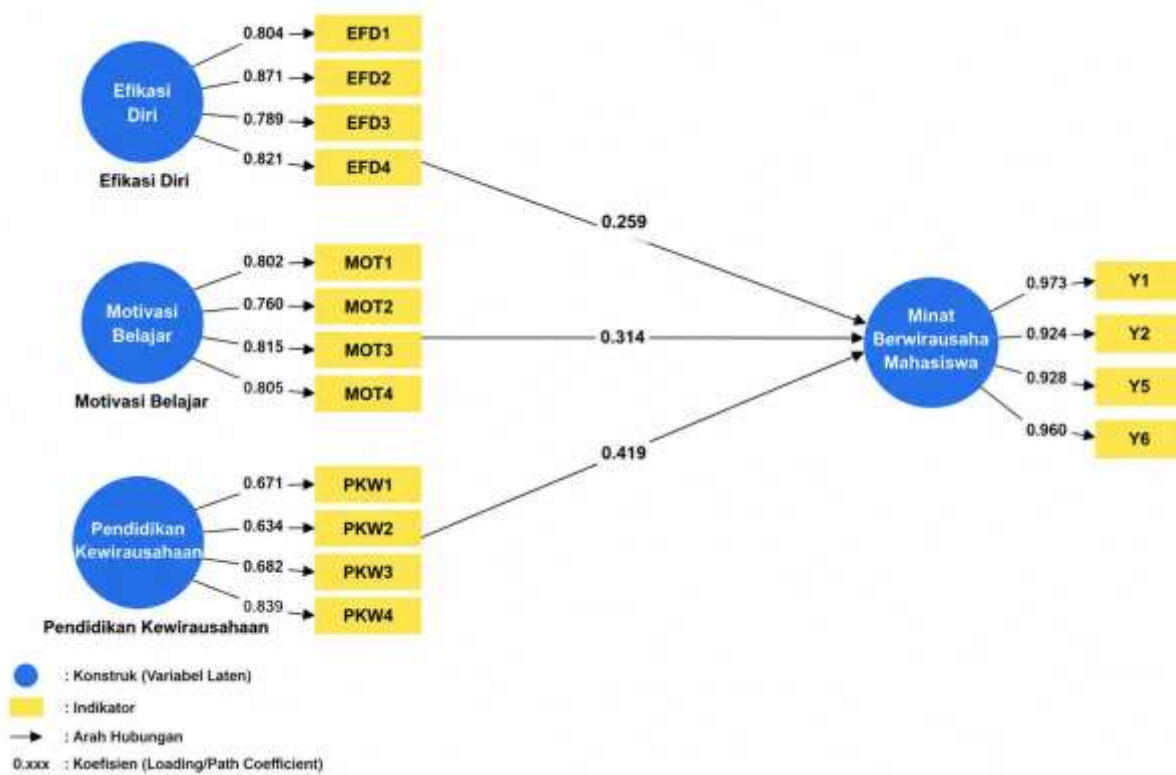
Efikasi Diri

0.804 EFD1
0.871 EFD2
0.789 EFD3
0.821 EFD4

Efikasi Diri

0.259

Motivasi Belajar

0.802 MOT1
0.760 MOT2
0.815 MOT3
0.805 MOT4

Motivasi Belajar

0.314

Minat Berwirausaha Mahasiswa

0.973 Y1
0.924 Y2
0.928 Y5
0.960 Y6

0.419

Pendidikan Kewirausahaan

0.671 PKW1
0.634 PKW2
0.682 PKW3
0.839 PKW4

Pendidikan Kewirausahaan

: Konstruk (Variabel Laten)
: Indikator
: Arah Hubungan
0.xxx : Koefisien (Loading/Path Coefficient)